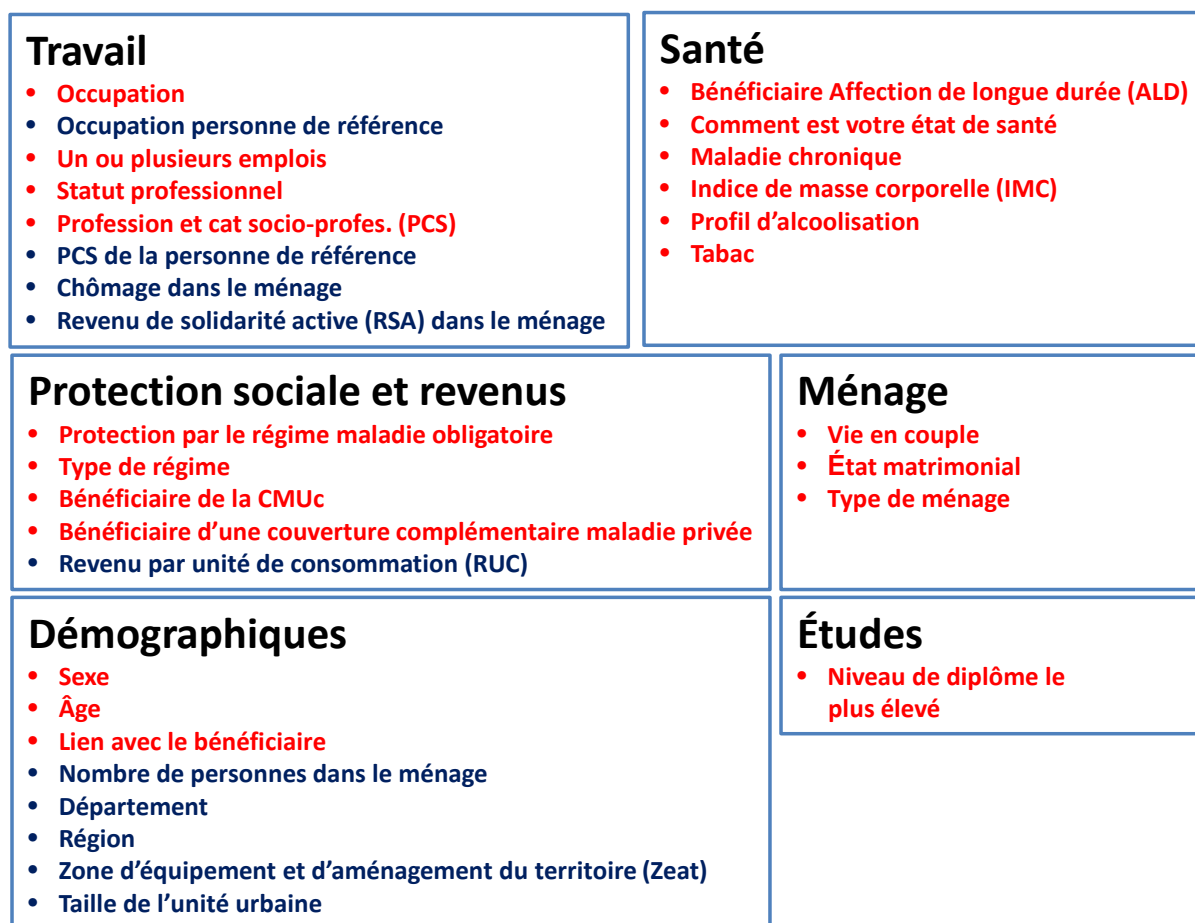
Travail
- Occupation
- Occupation personne de référence
- Un ou plusieurs emplois
- Statut professionnel
- Profession et cat socio-profes. (PCS)
- PCS de la personne de référence
- Chômage dans le ménage
- Revenu de solidarité active (RSA) dans le ménage

Santé
- Bénéficiaire Affection de longue durée (ALD)
- Comment est votre état de santé
- Maladie chronique
- Indice de masse corporelle (IMC)
- Profil d'alcoolisation
- Tabac

Protection sociale et revenus
- Protection par le régime maladie obligatoire
- Type de régime
- Bénéficiaire de la CMUc
- Bénéficiaire d'une couverture complémentaire maladie privée
- Revenu par unité de consommation (RUC)

Ménage
- Vie en couple
- État matrimonial
- Type de ménage

Démographiques
- Sexe
- Âge
- Lien avec le bénéficiaire
- Nombre de personnes dans le ménage
- Département
- Région
- Zone d'équipement et d'aménagement du territoire (Zeat)
- Taille de l'unité urbaine

Études
- Niveau de diplôme le plus élevé